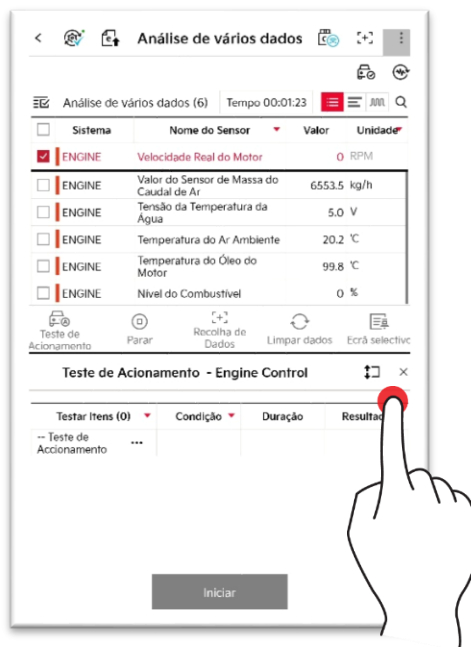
Análise de vários dados

Análise de vários dados (6)
Tempo 00:01:23

| | Sistema | Nome do Sensor | Valor | Unidade |
|---|---|---|---|---|
| ☑ | ENGINE | Velocidade Real do Motor | 0 | RPM |
| ☐ | ENGINE | Valor do Sensor de Massa do Caudal de Ar | 6553.5 | kg/h |
| ☐ | ENGINE | Tensão da Temperatura da Água | 5.0 | V |
| ☐ | ENGINE | Temperatura do Ar Ambiente | 20.2 | ℃ |
| ☐ | ENGINE | Temperatura do Óleo do Motor | 99.8 | ℃ |
| ☐ | ENGINE | Nível do Combustível | 0 | % |

Teste de Acionamento
Parar
Recolha de Dados
Limpar dados
Ecrã selectivo

Teste de Acionamento - Engine Control

| Testar Itens (0) | Condição | Duração | Resultad |
|---|---|---|---|
| -- Teste de Acionamento ... | | | |

Iniciar